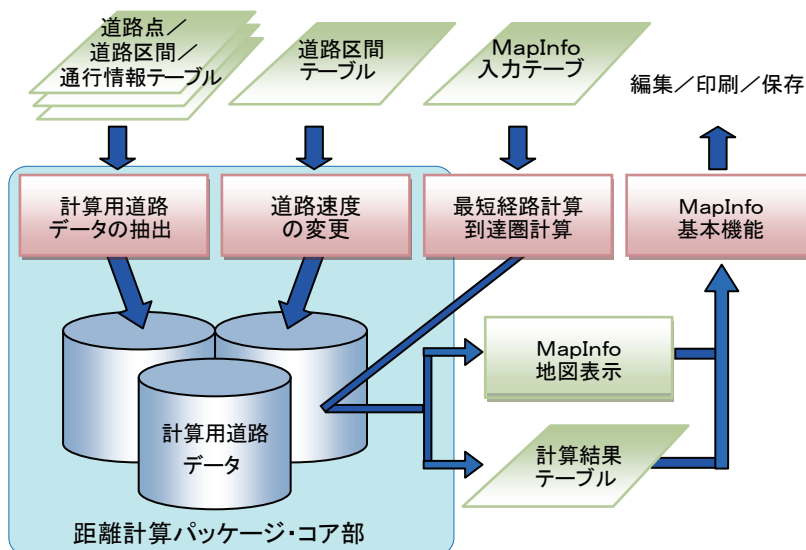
道路点／
道路区間／
通行情報テーブル

道路区間
テーブル

MapInfo
入力テーブ

編集／印刷／保存

計算用道路
データの抽出

道路速度
の変更

最短経路計算
到達圏計算

MapInfo
基本機能

MapInfo
地図表示

計算用道路
データ

計算結果
テーブル

距離計算パッケージ・コア部